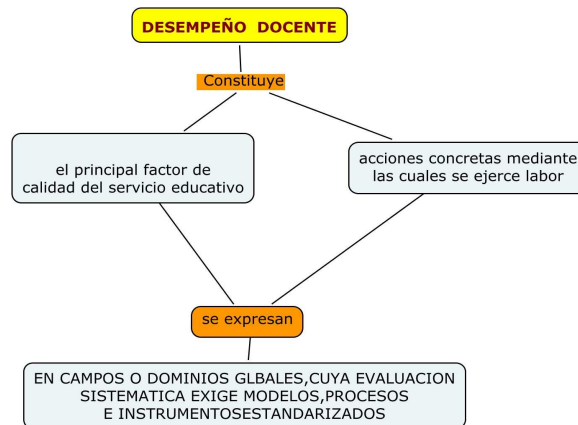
DESEMPEÑO DOCENTE

Constituye

el principal factor de calidad del servicio educativo

acciones concretas mediante las cuales se ejerce labor

se expresan

EN CAMPOS O DOMINIOS GLBALES,CUYA EVALUACION SISTEMATICA EXIGE MODELOS,PROCESOS E INSTRUMENTOSESTANDARIZADOS